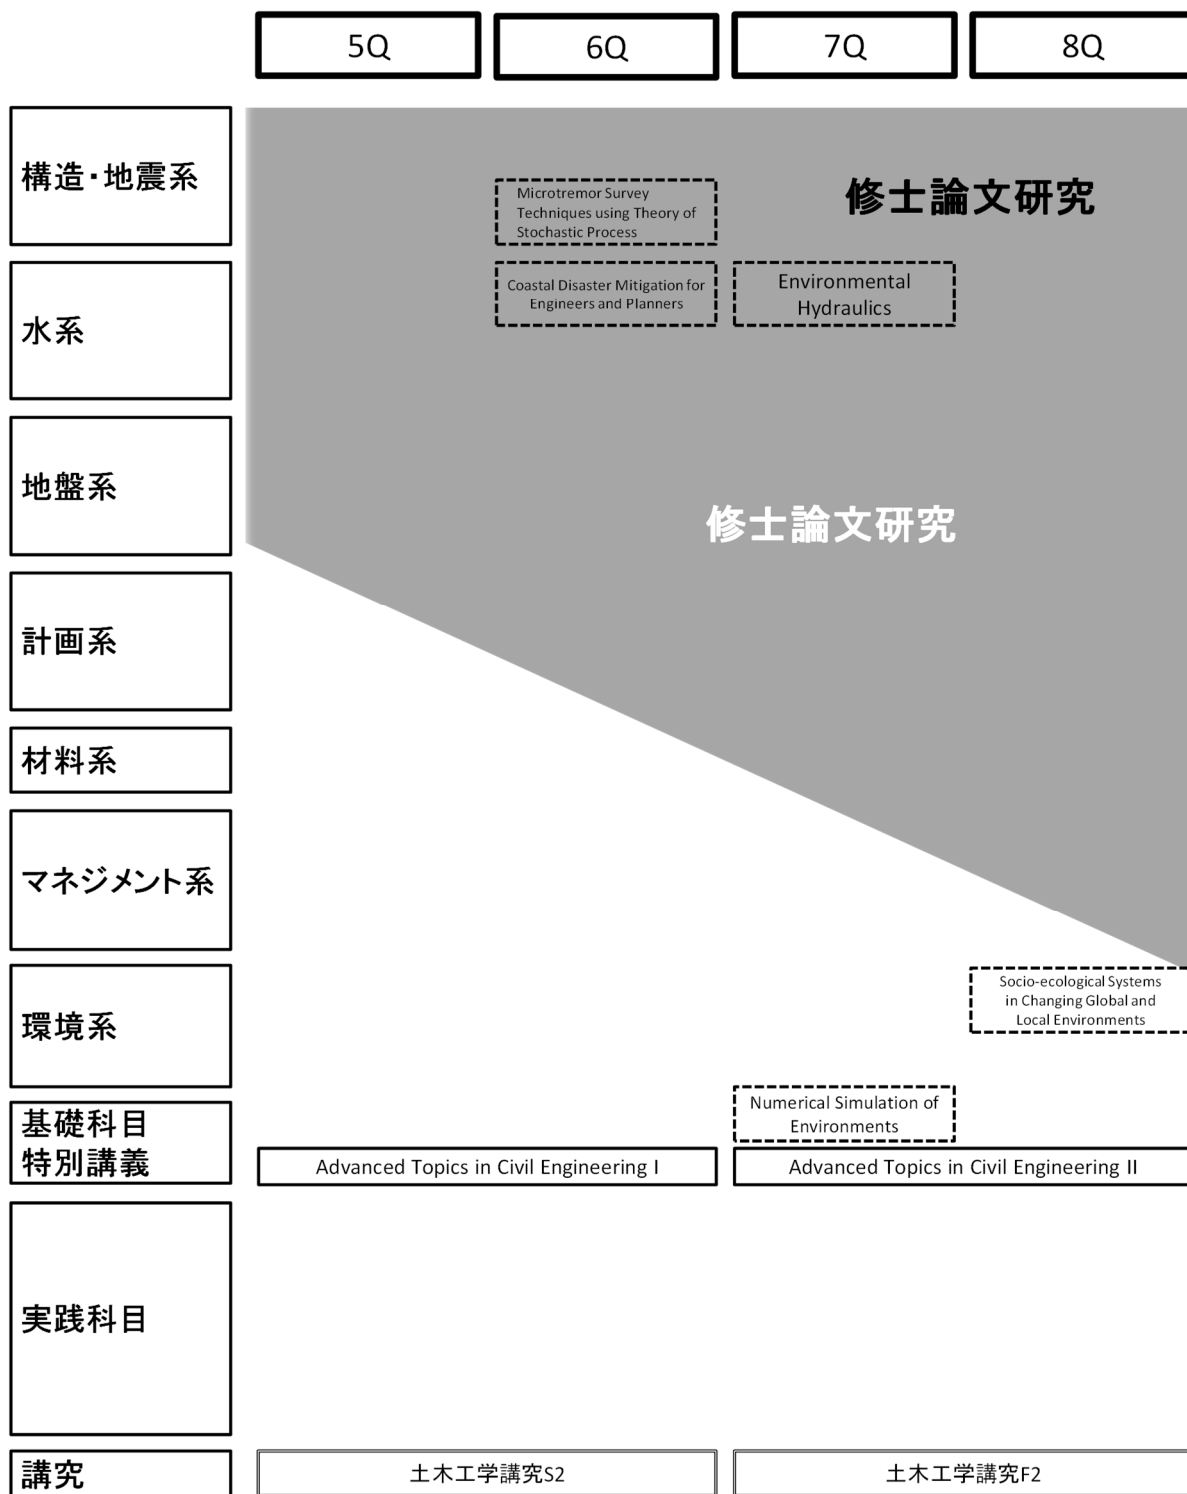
5Q
6Q
7Q
8Q

構造・地震系

Microtremor Survey Techniques using Theory of Stochastic Process

修士論文研究

水系

Coastal Disaster Mitigation for Engineers and Planners

Environmental Hydraulics

地盤系

修士論文研究

計画系

材料系

マネジメント系

環境系

Socio-ecological Systems in Changing Global and Local Environments

基礎科目
特別講義

Numerical Simulation of Environments

Advanced Topics in Civil Engineering I

Advanced Topics in Civil Engineering II

実践科目

講究

土木工学講究S2

土木工学講究F2